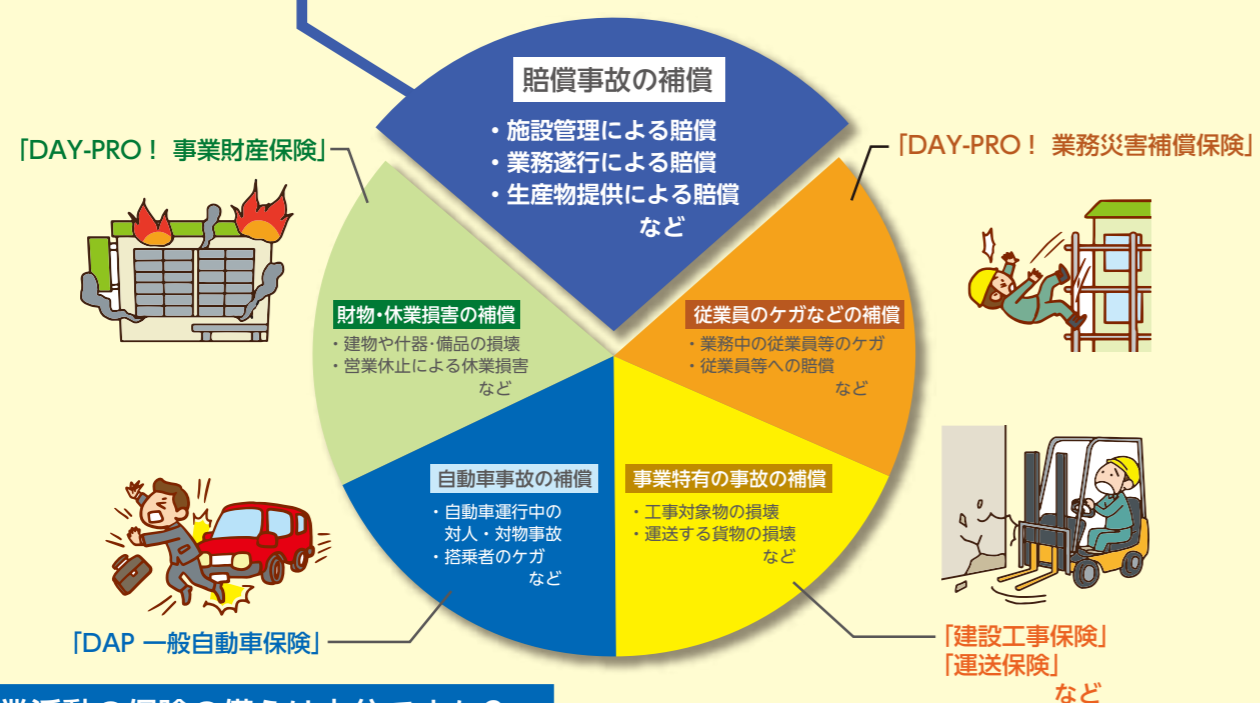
賠償事故の補償

・施設管理による賠償
・業務遂行による賠償
・生産物提供による賠償
など

「DAY-PRO！ 事業財産保険」

「DAY-PRO！ 業務災害補償保険」

財物・休業損害の補償
・建物や什器・備品の損壊
・営業休止による休業損害
など

従業員のケガなどの補償
・業務中の従業員等のケガ
・従業員等への賠償
など

自動車事故の補償
・自動車運行中の対人・対物事故
・搭乗者のケガ
など

事業特有の事故の補償
・工事対象物の損壊
・運送する貨物の損壊
など

「DAP 一般自動車保険」

「建設工事保険」
「運送保険」
など

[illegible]